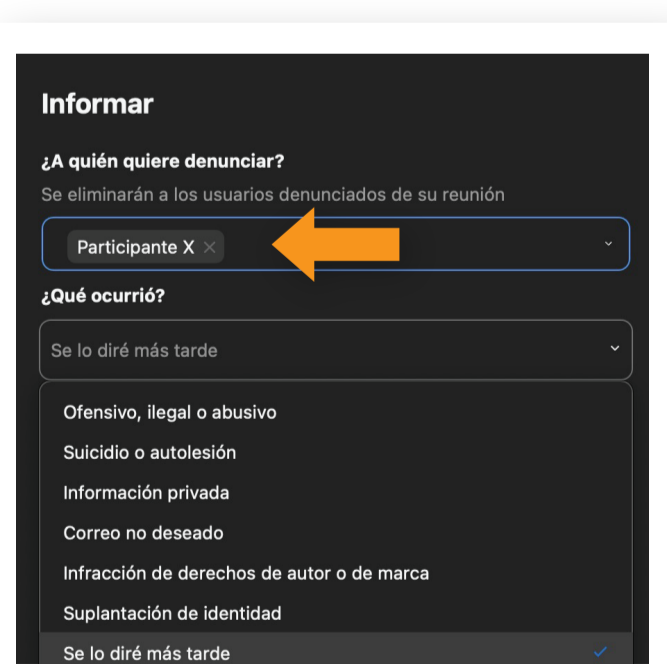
Informar

¿A quién quiere denunciar?

Se eliminarán a los usuarios denunciados de su reunión

Participante X ×

¿Qué ocurrió?

Se lo diré más tarde

Ofensivo, ilegal o abusivo

Suicidio o autolesión

Información privada

Correo no deseado

Infracción de derechos de autor o de marca

Suplantación de identidad

Se lo diré más tarde ✓